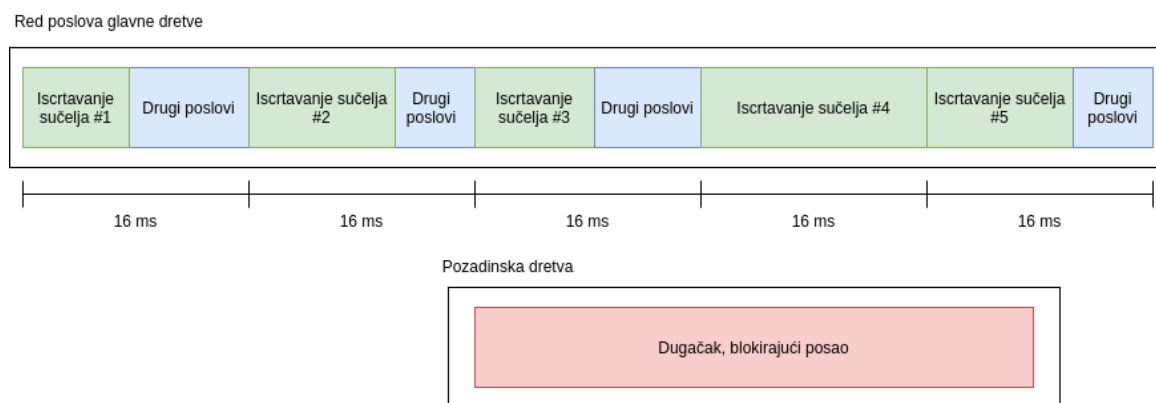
Red poslova glavne dretve

| Iscrtavanje sučelja #1 | Drugi poslovi | Iscrtavanje sučelja #2 | Drugi poslovi | Iscrtavanje sučelja #3 | Drugi poslovi | Iscrtavanje sučelja #4 | Iscrtavanje sučelja #5 | Drugi poslovi |
|---|---|---|---|---|---|---|---|---|

16 ms

16 ms

16 ms

16 ms

16 ms

Pozadinska dretva

Dugačak, blokirajući posao